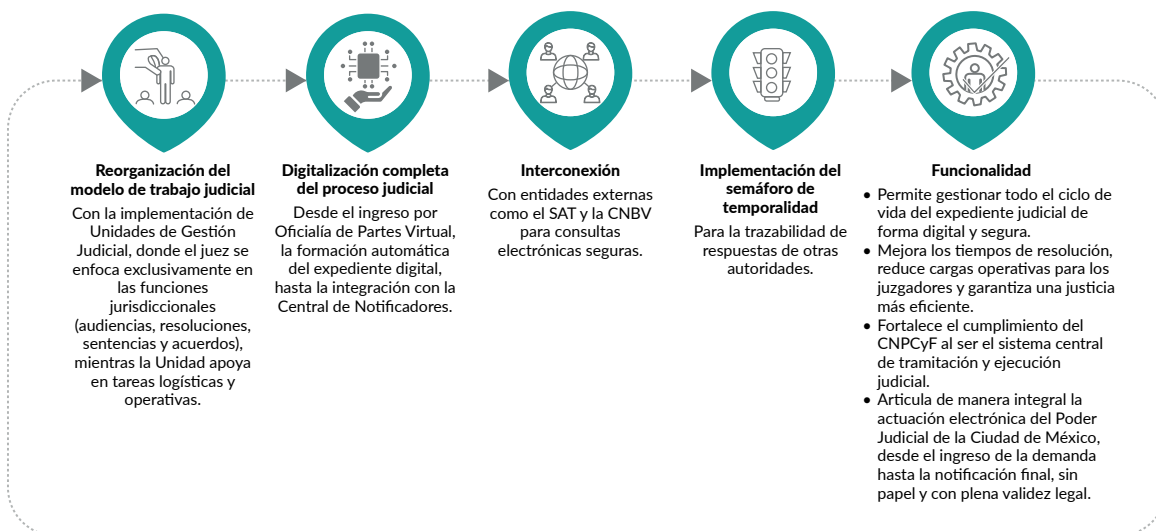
**Reorganización del modelo de trabajo judicial**
Con la implementación de Unidades de Gestión Judicial, donde el juez se enfoca exclusivamente en las funciones jurisdiccionales (audiencias, resoluciones, sentencias y acuerdos), mientras la Unidad apoya en tareas logísticas y operativas.

**Digitalización completa del proceso judicial**
Desde el ingreso por Oficialía de Partes Virtual, la formación automática del expediente digital, hasta la integración con la Central de Notificadores.

**Interconexión**
Con entidades externas como el SAT y la CNBV para consultas electrónicas seguras.

**Implementación del semáforo de temporalidad**
Para la trazabilidad de respuestas de otras autoridades.

**Funcionalidad**
- Permite gestionar todo el ciclo de vida del expediente judicial de forma digital y segura.
- Mejora los tiempos de resolución, reduce cargas operativas para los juzgadores y garantiza una justicia más eficiente.
- Fortalece el cumplimiento del CNPCyF al ser el sistema central de tramitación y ejecución judicial.
- Articula de manera integral la actuación electrónica del Poder Judicial de la Ciudad de México, desde el ingreso de la demanda hasta la notificación final, sin papel y con plena validez legal.